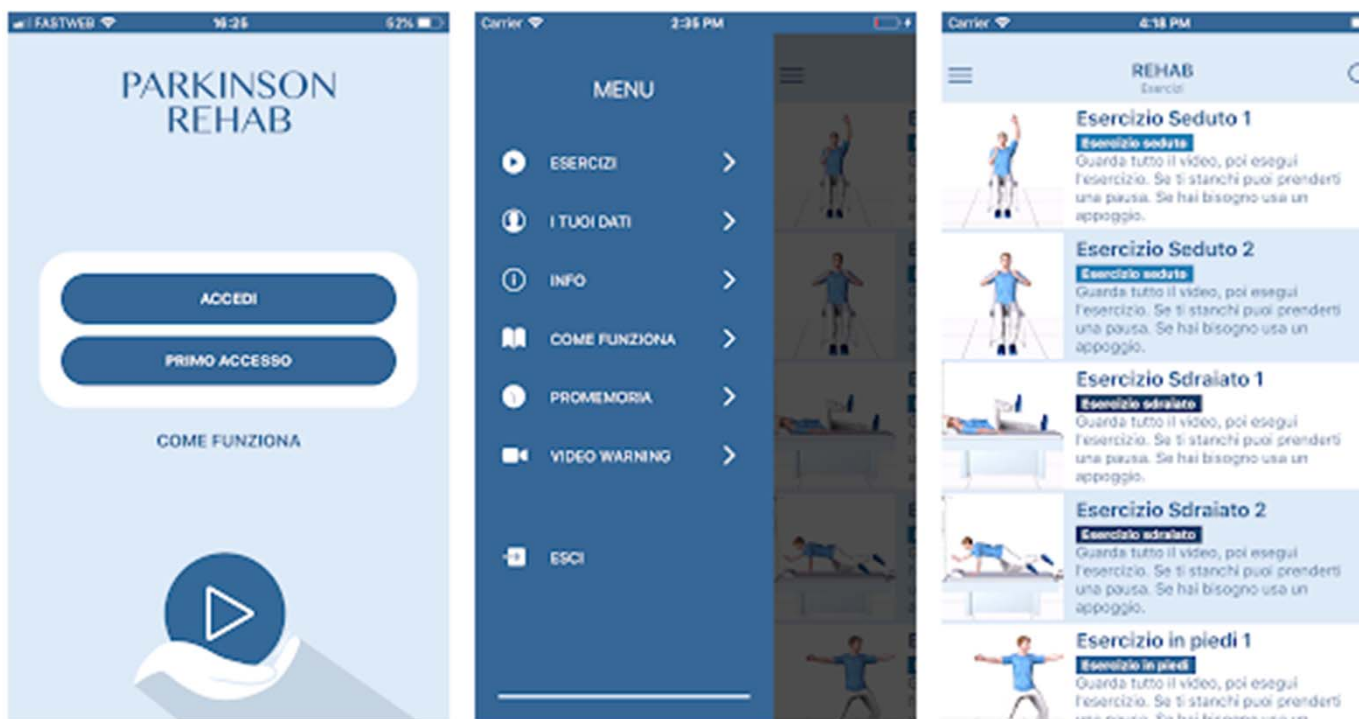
FASTWEB 16:25 52%

PARKINSON REHAB

ACCEDI

PRIMO ACCESSO

COME FUNZIONA

Carrier 2:35 PM

MENU

ESERCIZI

I TUOI DATI

INFO

COME FUNZIONA

PROMEMORIA

VIDEO WARNING

ESCI

Carrier 4:18 PM

REHAB
Esercizi

Esercizio Seduto 1
Esercizio seduto
Guarda tutto il video, poi esegui l'esercizio. Se ti stanchi puoi prenderti una pausa. Se hai bisogno usa un appoggio.

Esercizio Seduto 2
Esercizio seduto
Guarda tutto il video, poi esegui l'esercizio. Se ti stanchi puoi prenderti una pausa. Se hai bisogno usa un appoggio.

Esercizio Sdraiato 1
Esercizio sdraiato
Guarda tutto il video, poi esegui l'esercizio. Se ti stanchi puoi prenderti una pausa. Se hai bisogno usa un appoggio.

Esercizio Sdraiato 2
Esercizio sdraiato
Guarda tutto il video, poi esegui l'esercizio. Se ti stanchi puoi prenderti una pausa. Se hai bisogno usa un appoggio.

Esercizio in piedi 1
Esercizio in piedi
Guarda tutto il video, poi esegui l'esercizio. Se ti stanchi puoi prenderti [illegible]